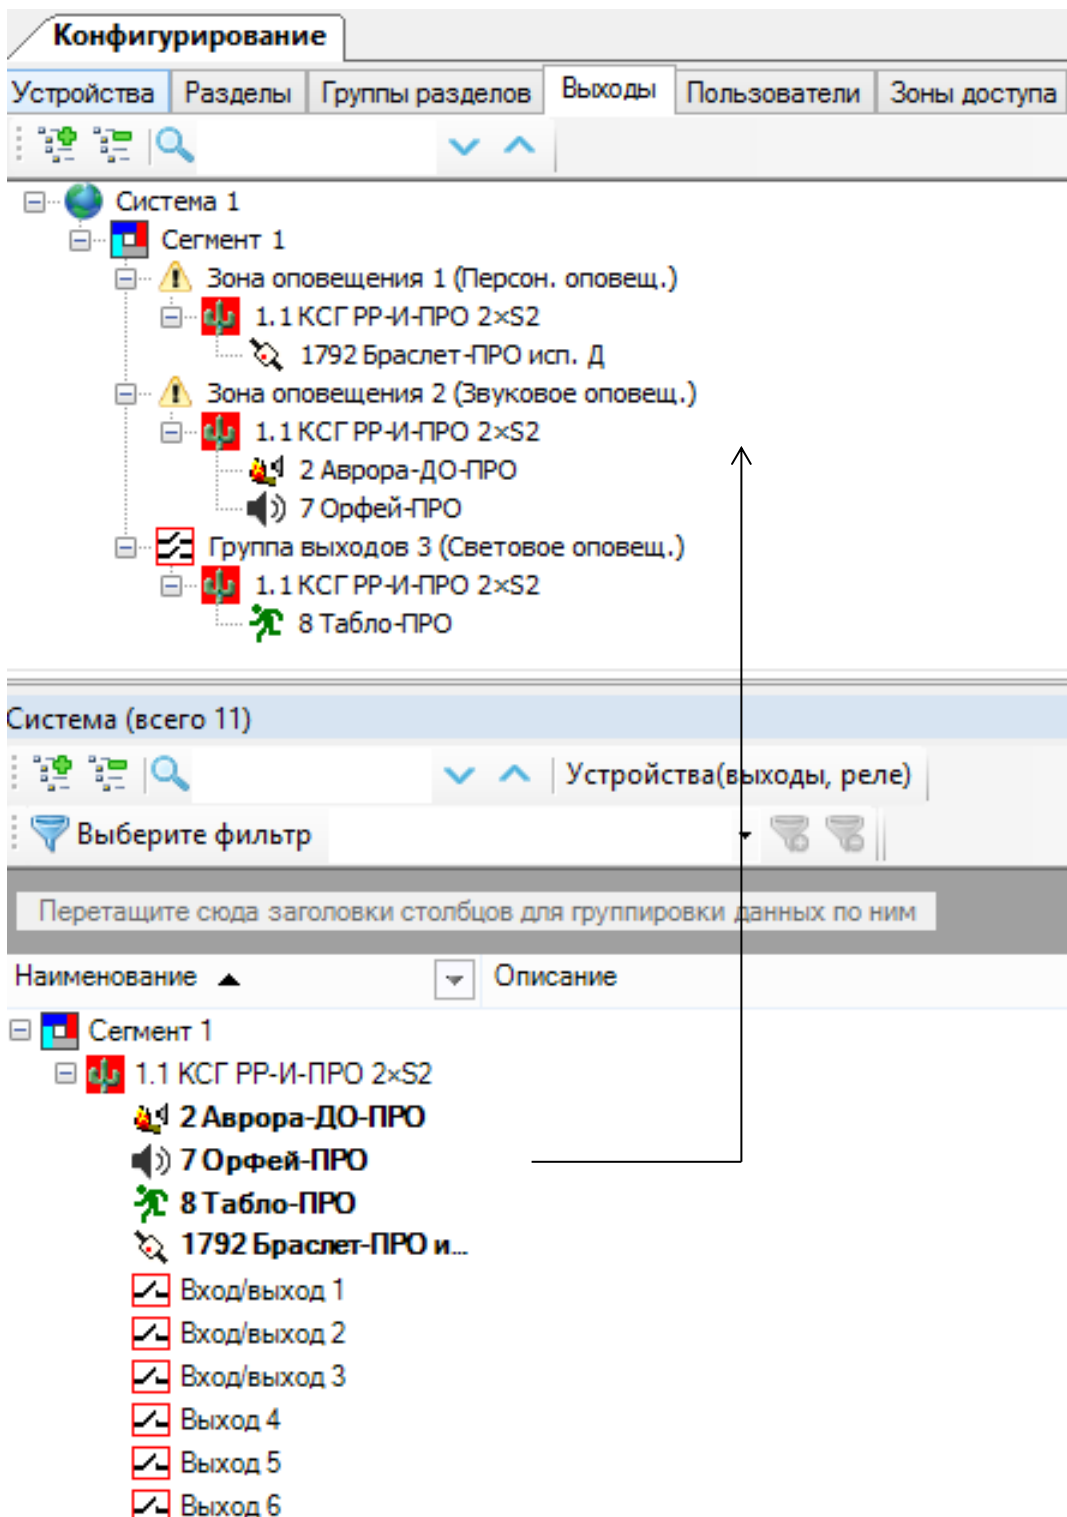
Конфигурирование

Устройства | Разделы | Группы разделов | Выходы | Пользователи | Зоны доступа

Система 1
Сегмент 1
Зона оповещения 1 (Персон. оповещ.)
1.1 КСГ РР-И-ПРО 2×S2
1792 Браслет-ПРО исп. Д
Зона оповещения 2 (Звуковое оповещ.)
1.1 КСГ РР-И-ПРО 2×S2
2 Аврора-ДО-ПРО
7 Орфей-ПРО
Группа выходов 3 (Световое оповещ.)
1.1 КСГ РР-И-ПРО 2×S2
8 Табло-ПРО

Система (всего 11)

Устройства(выходы, реле)

Выберите фильтр

Перетащите сюда заголовки столбцов для группировки данных по ним

| Наименование | Описание |
|---|---|

Сегмент 1
1.1 КСГ РР-И-ПРО 2×S2
2 Аврора-ДО-ПРО
7 Орфей-ПРО
8 Табло-ПРО
1792 Браслет-ПРО и...
Вход/выход 1
Вход/выход 2
Вход/выход 3
Выход 4
Выход 5
Выход 6